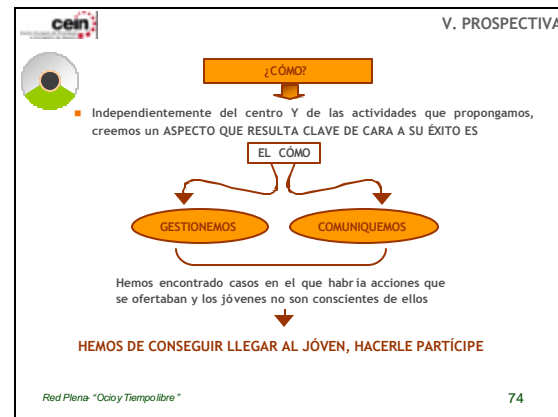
cein

V. PROSPECTIVA

¿CÓMO?

Independientemente del centro Y de las actividades que propongamos, creemos un ASPECTO QUE RESULTA CLAVE DE CARA A SU ÉXITO ES

EL CÓMO

GESTIONEMOS

COMUNIQUEMOS

Hemos encontrado casos en el que habría acciones que se ofertaban y los jóvenes no son conscientes de ellos

HEMOS DE CONSEGUIR LLEGAR AL JÓVEN, HACERLE PARTÍCIPE

Red Plena- "Ocio y Tiempo libre"

74